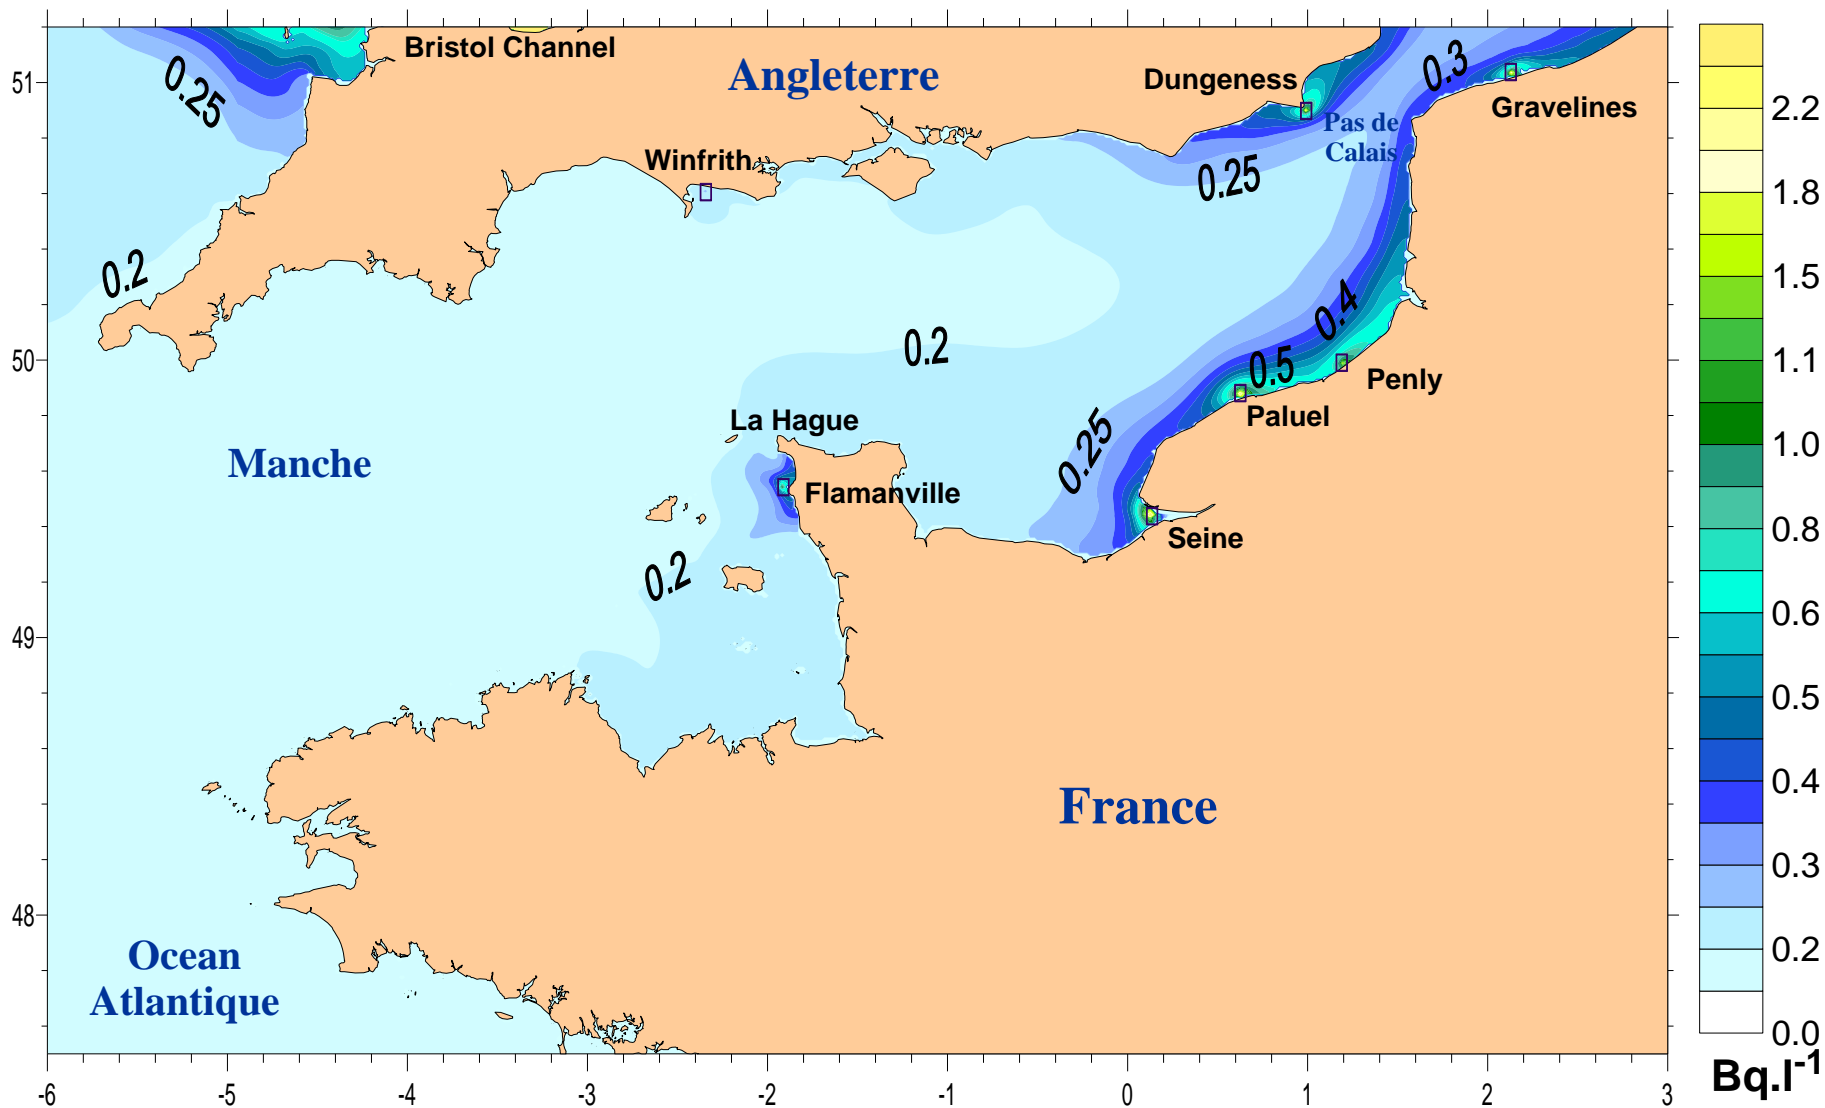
Bristol Channel
Angleterre
Dungeness
Gravelines
Pas de Calais
Winfrith
0.25
0.3
0.25
0.2
0.2
0.4
0.5
Penly
Paluel
La Hague
0.25
Manche
Flamanville
Seine
0.2
France
Ocean Atlantique
51
50
49
48
-6
-5
-4
-3
-2
-1
0
1
2
3
2.2
1.8
1.5
1.1
1.0
0.8
0.6
0.5
0.4
0.3
0.2
0.0
Bq.l$^{-1}$